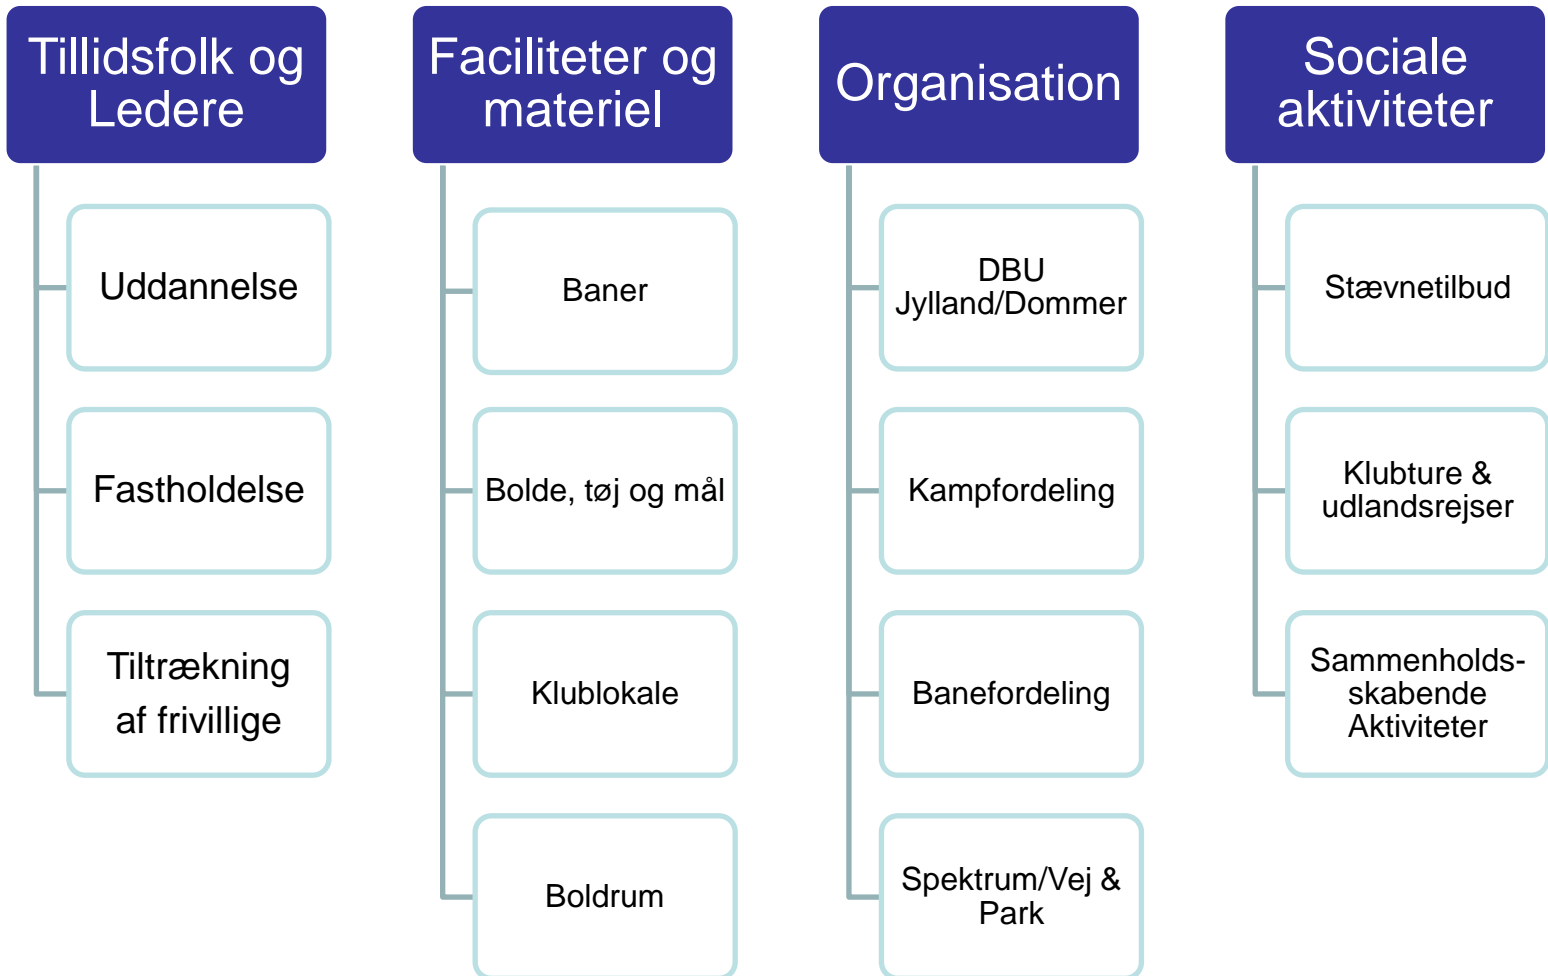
Tillidsfolk og Ledere

Uddannelse

Fastholdelse

Tiltrækning af frivillige

Faciliteter og materiel

Baner

Bolde, tøj og mål

Klublokale

Boldrum

Organisation

DBU Jylland/Dommer

Kampfordeling

Banefordeling

Spektrum/Vej & Park

Sociale aktiviteter

Stævnetilbud

Klubture & udlandsrejser

Sammenholdsskabende Aktiviteter